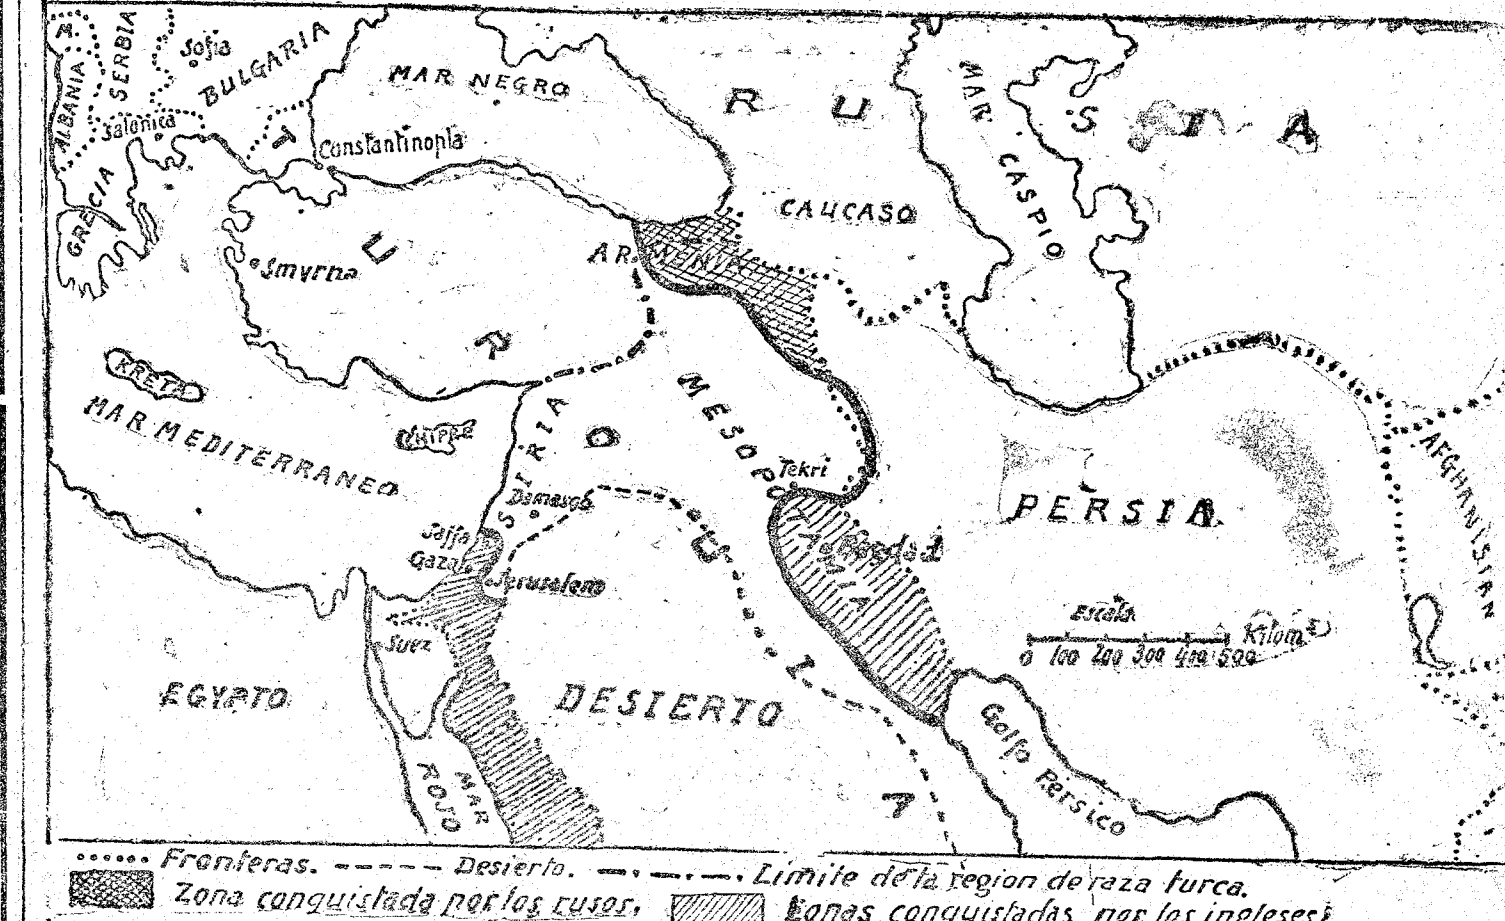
M.
ALBANIA
SERBIA
Sofia
BULGARIA
Salonica
GRECIA
MAR NEGRO
Constantinopla
R U S I A
MAR CASPIO
CAUCASO
T U R Q U I A
Smyrna
ARMENIA
KRETA
MAR MEDITERRANEO
CHIPRE
SIRIA
MESOPOTAMIA
Tekri
Damasco
Bagdad
PERSIA
AFGHANISTAN
Jaffa
Gaza
Jerusalem
Escala
0 100 200 300 400 500 Kilom.
Suez
EGYPTO
DESIERTO
MAR ROJO
Golfo Persico
Fronteras. Desierto. Limite de la region de raza turca.
Zona conquistada por los rusos. Zonas conquistadas por los ingleses.